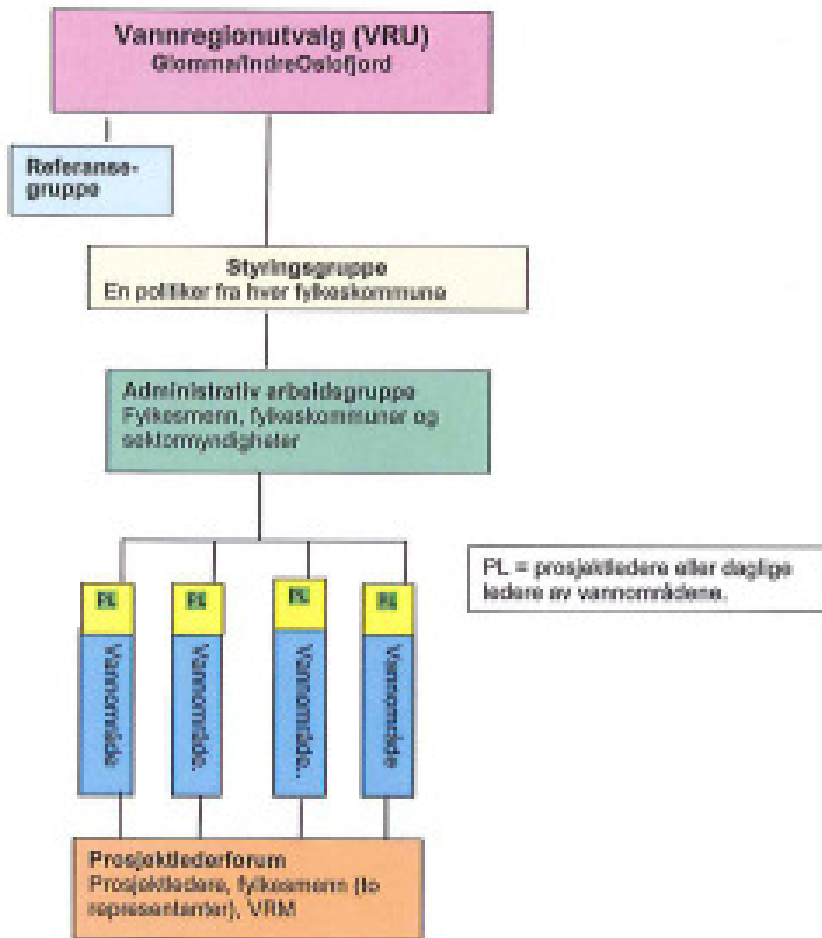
Vannregionutvalg (VRU)
Glomma/IndreOslofjord

Referanse-gruppe

Styringsgruppe
En politiker fra hver fylkeskommune

Administrativ arbeidsgruppe
Fylkesmenn, fylkeskommuner og sektormyndigheter

PL = prosjektledere eller daglige ledere av vannområdene.

PL
Vannområde

PL
Vannområde.

PL
Vannområde..

PL
Vannområde

Prosjektlederforum
Prosjektledere, fylkesmenn (to representanter), VRM